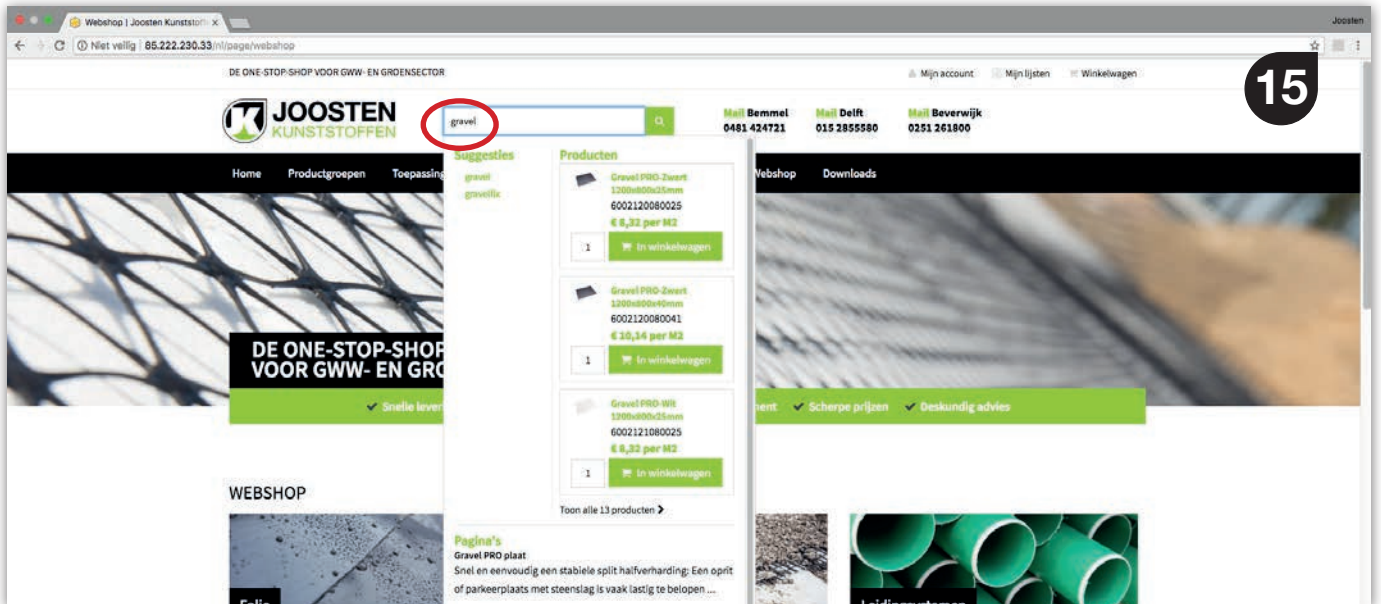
Webshop | Joosten Kunststoffe ×

Joosten

Niet veilig | 85.222.230.33/nl/page/webshop

DE ONE-STOP-SHOP VOOR GWW- EN GROENSECTOR

Mijn account Mijn lijsten Winkelwagen

15

JOOSTEN KUNSTSTOFFEN

gravel

Mail Bemmel 0481 424721

Mail Delft 015 2855580

Mail Beverwijk 0251 261800

Home Productgroepen Toepassing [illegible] Webshop Downloads

Suggesties
gravit
gravelfix

Producten

Gravel PRO-Zwart 1200x800x25mm
6002120080025
€ 8,32 per M2
1 In winkelwagen

Gravel PRO-Zwart 1200x800x40mm
6002120080041
€ 10,14 per M2
1 In winkelwagen

Gravel PRO-Wit 1200x800x25mm
6002121080025
€ 8,32 per M2
1 In winkelwagen

Toon alle 13 producten

Pagina's
Gravel PRO plaat
Snel en eenvoudig een stabiele split halfverharding: Een oprit of parkeerplaats met steenslag is vaak lastig te belopen ...

DE ONE-STOP-SHOP VOOR GWW- EN GRO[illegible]

Snelle lever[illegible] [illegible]ment Scherpe prijzen Deskundig advies

WEBSHOP

Folie

Leidingsystemen